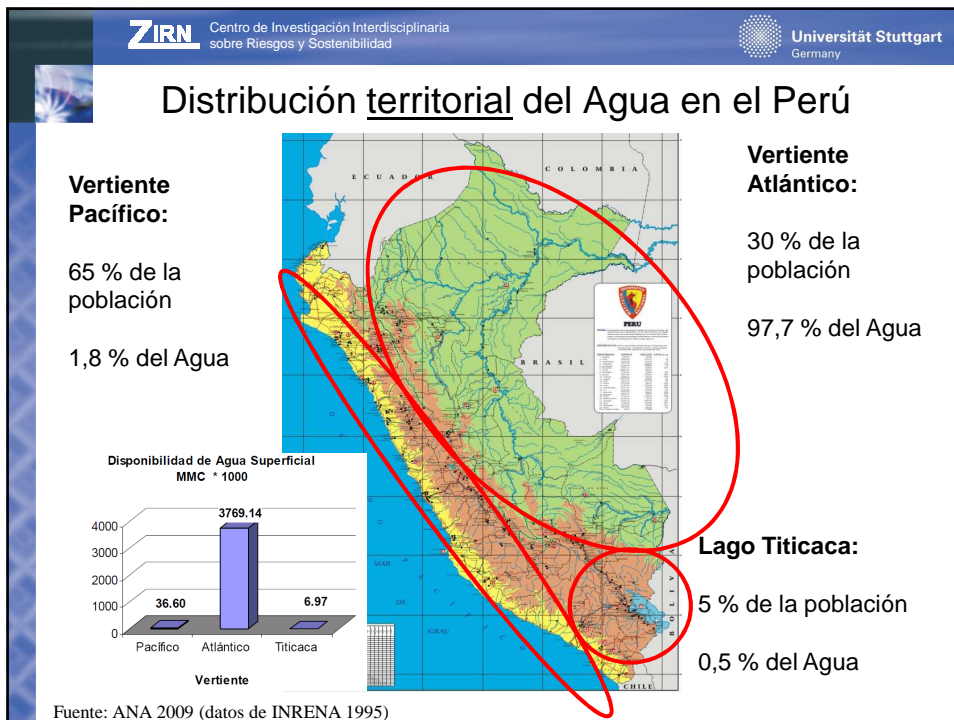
ZIRN Centro de Investigación Interdisciplinaria sobre Riesgos y Sostenibilidad

Universität Stuttgart Germany

Distribución territorial del Agua en el Perú

Vertiente Pacífico:

65 % de la población

1,8 % del Agua

Vertiente Atlántico:

30 % de la población

97,7 % del Agua

Lago Titicaca:

5 % de la población

0,5 % del Agua

ECUADOR

COLOMBIA

BRASIL

PERU

CHILE

MAR

DE

GRAU

BOLIVIA

Disponibilidad de Agua Superficial MMC * 1000

| Vertiente | Valor |
|---|---|
| Pacífico | 36.60 |
| Atlántico | 3769.14 |
| Titicaca | 6.97 |

4000
3000
2000
1000
0

Vertiente

Fuente: ANA 2009 (datos de INRENA 1995)